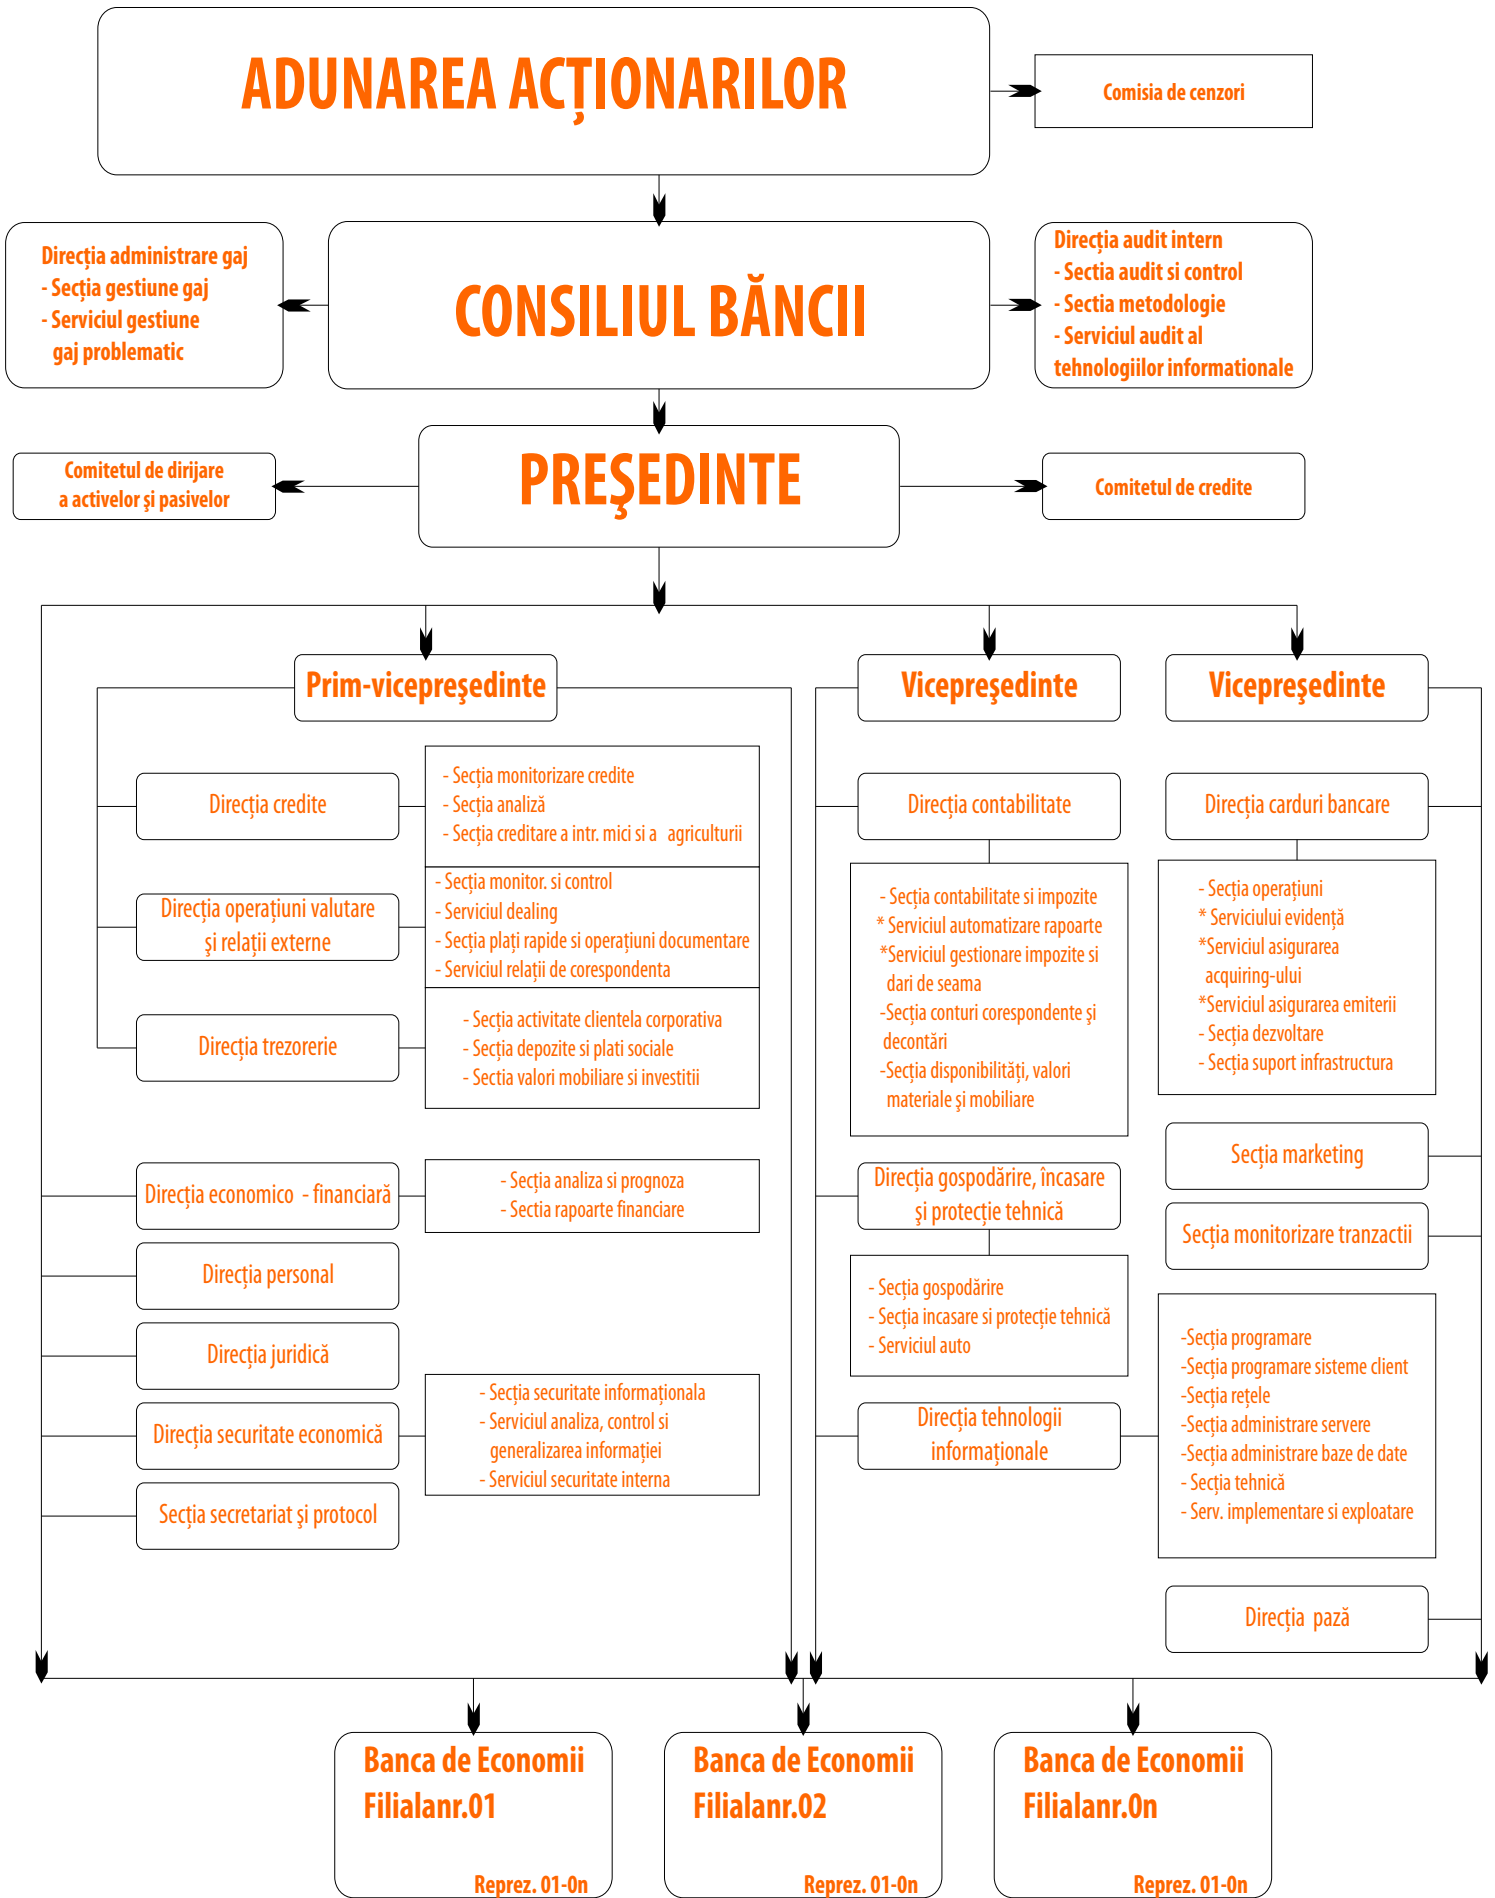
ADUNAREA ACȚIONARILOR

Comisia de cenzori

Direcția administrare gaj
- Secția gestiune gaj
- Serviciul gestiune gaj problematic

CONSILIUL BĂNCII

Direcția audit intern
- Sectia audit si control
- Sectia metodologie
- Serviciul audit al tehnologiilor informationale

Comitetul de dirijare a activelor şi pasivelor

PREŞEDINTE

Comitetul de credite

Prim-vicepreşedinte

Vicepreşedinte

Vicepreşedinte

Direcția credite

- Secția monitorizare credite
- Secția analiză
- Secția creditare a intr. mici si a agriculturii

Direcția operațiuni valutare şi relații externe

- Secția monitor. si control
- Serviciul dealing
- Secția plați rapide si operațiuni documentare
- Serviciul relații de corespondenta

Direcția trezorerie

- Secția activitate clientela corporativa
- Secția depozite si plati sociale
- Sectia valori mobiliare si investitii

Direcția economico - financiară

- Secția analiza si prognoza
- Sectia rapoarte financiare

Direcția personal

Direcția juridică

Direcția securitate economică

- Secția securitate informaționala
- Serviciul analiza, control si generalizarea informației
- Serviciul securitate interna

Secția secretariat şi protocol

Direcția contabilitate

- Secția contabilitate si impozite
* Serviciul automatizare rapoarte
*Serviciul gestionare impozite si dari de seama
-Secția conturi corespondente şi decontări
-Secția disponibilități, valori materiale şi mobiliare

Direcția gospodărire, încasare şi protecție tehnică

- Secția gospodărire
- Secția incasare si protecție tehnică
- Serviciul auto

Direcția tehnologii informaționale

Direcția carduri bancare

- Secția operațiuni
* Serviciului evidență
*Serviciul asigurarea acquiring-ului
*Serviciul asigurarea emiterii
- Secția dezvoltare
- Secția suport infrastructura

Secția marketing

Secția monitorizare tranzactii

-Secția programare
-Secția programare sisteme client
-Secția rețele
-Secția administrare servere
-Secția administrare baze de date
- Secția tehnică
- Serv. implementare si exploatare

Direcția pază

Banca de Economii Filialanr.01
Reprez. 01-0n

Banca de Economii Filialanr.02
Reprez. 01-0n

Banca de Economii Filialanr.0n
Reprez. 01-0n